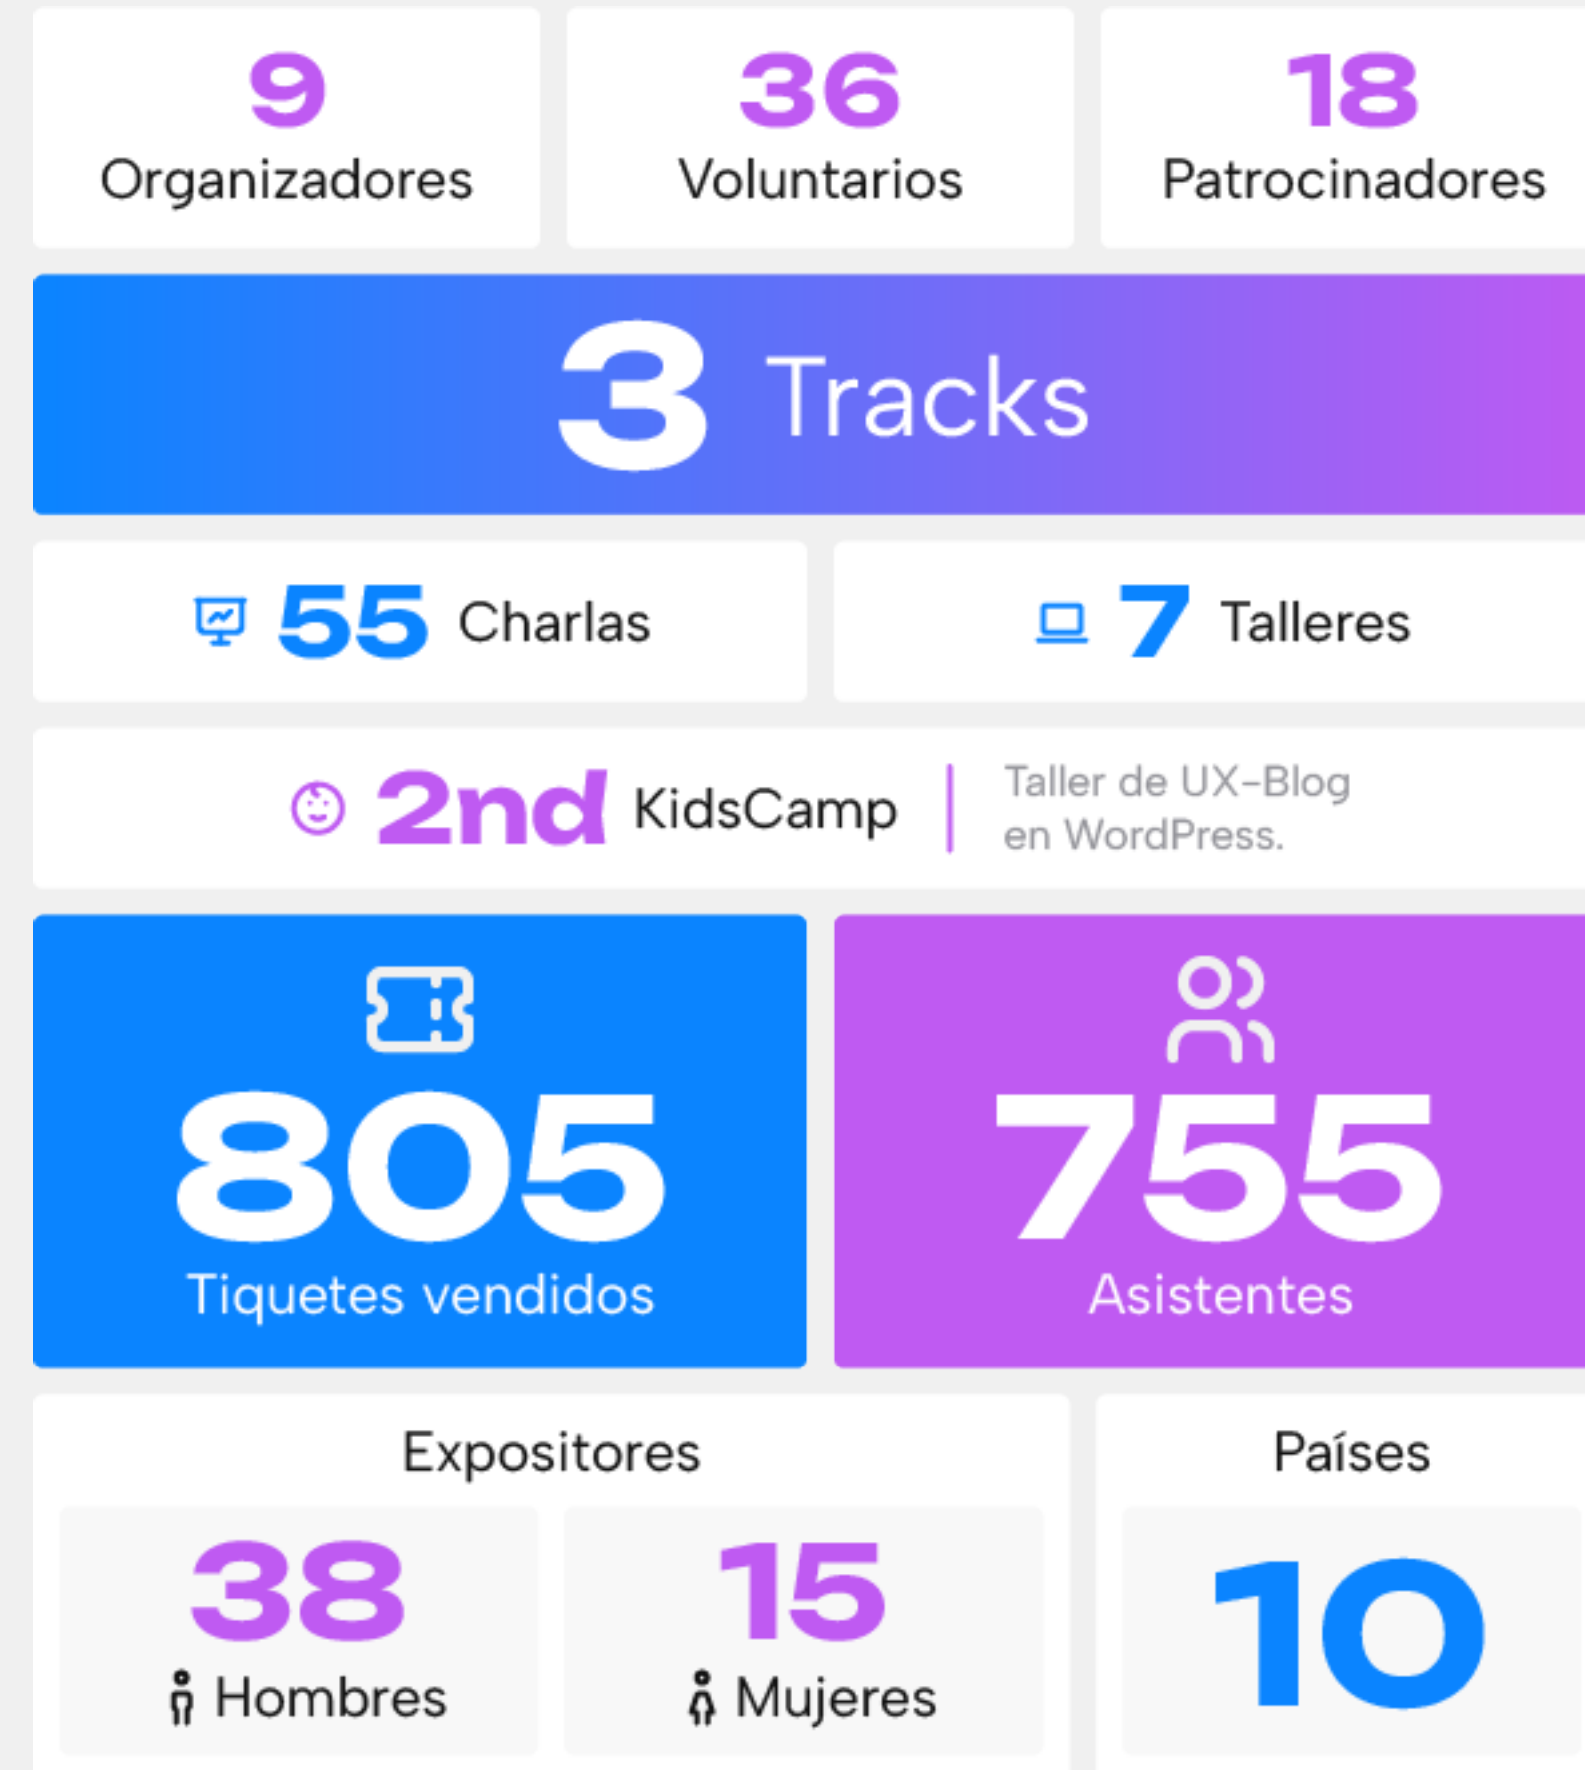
9
Organizadores

36
Voluntarios

18
Patrocinadores

3 Tracks

55 Charlas

7 Talleres

2nd KidsCamp | Taller de UX-Blog en WordPress.

805
Tiquetes vendidos

755
Asistentes

Expositores

38
Hombres

15
Mujeres

Países

10